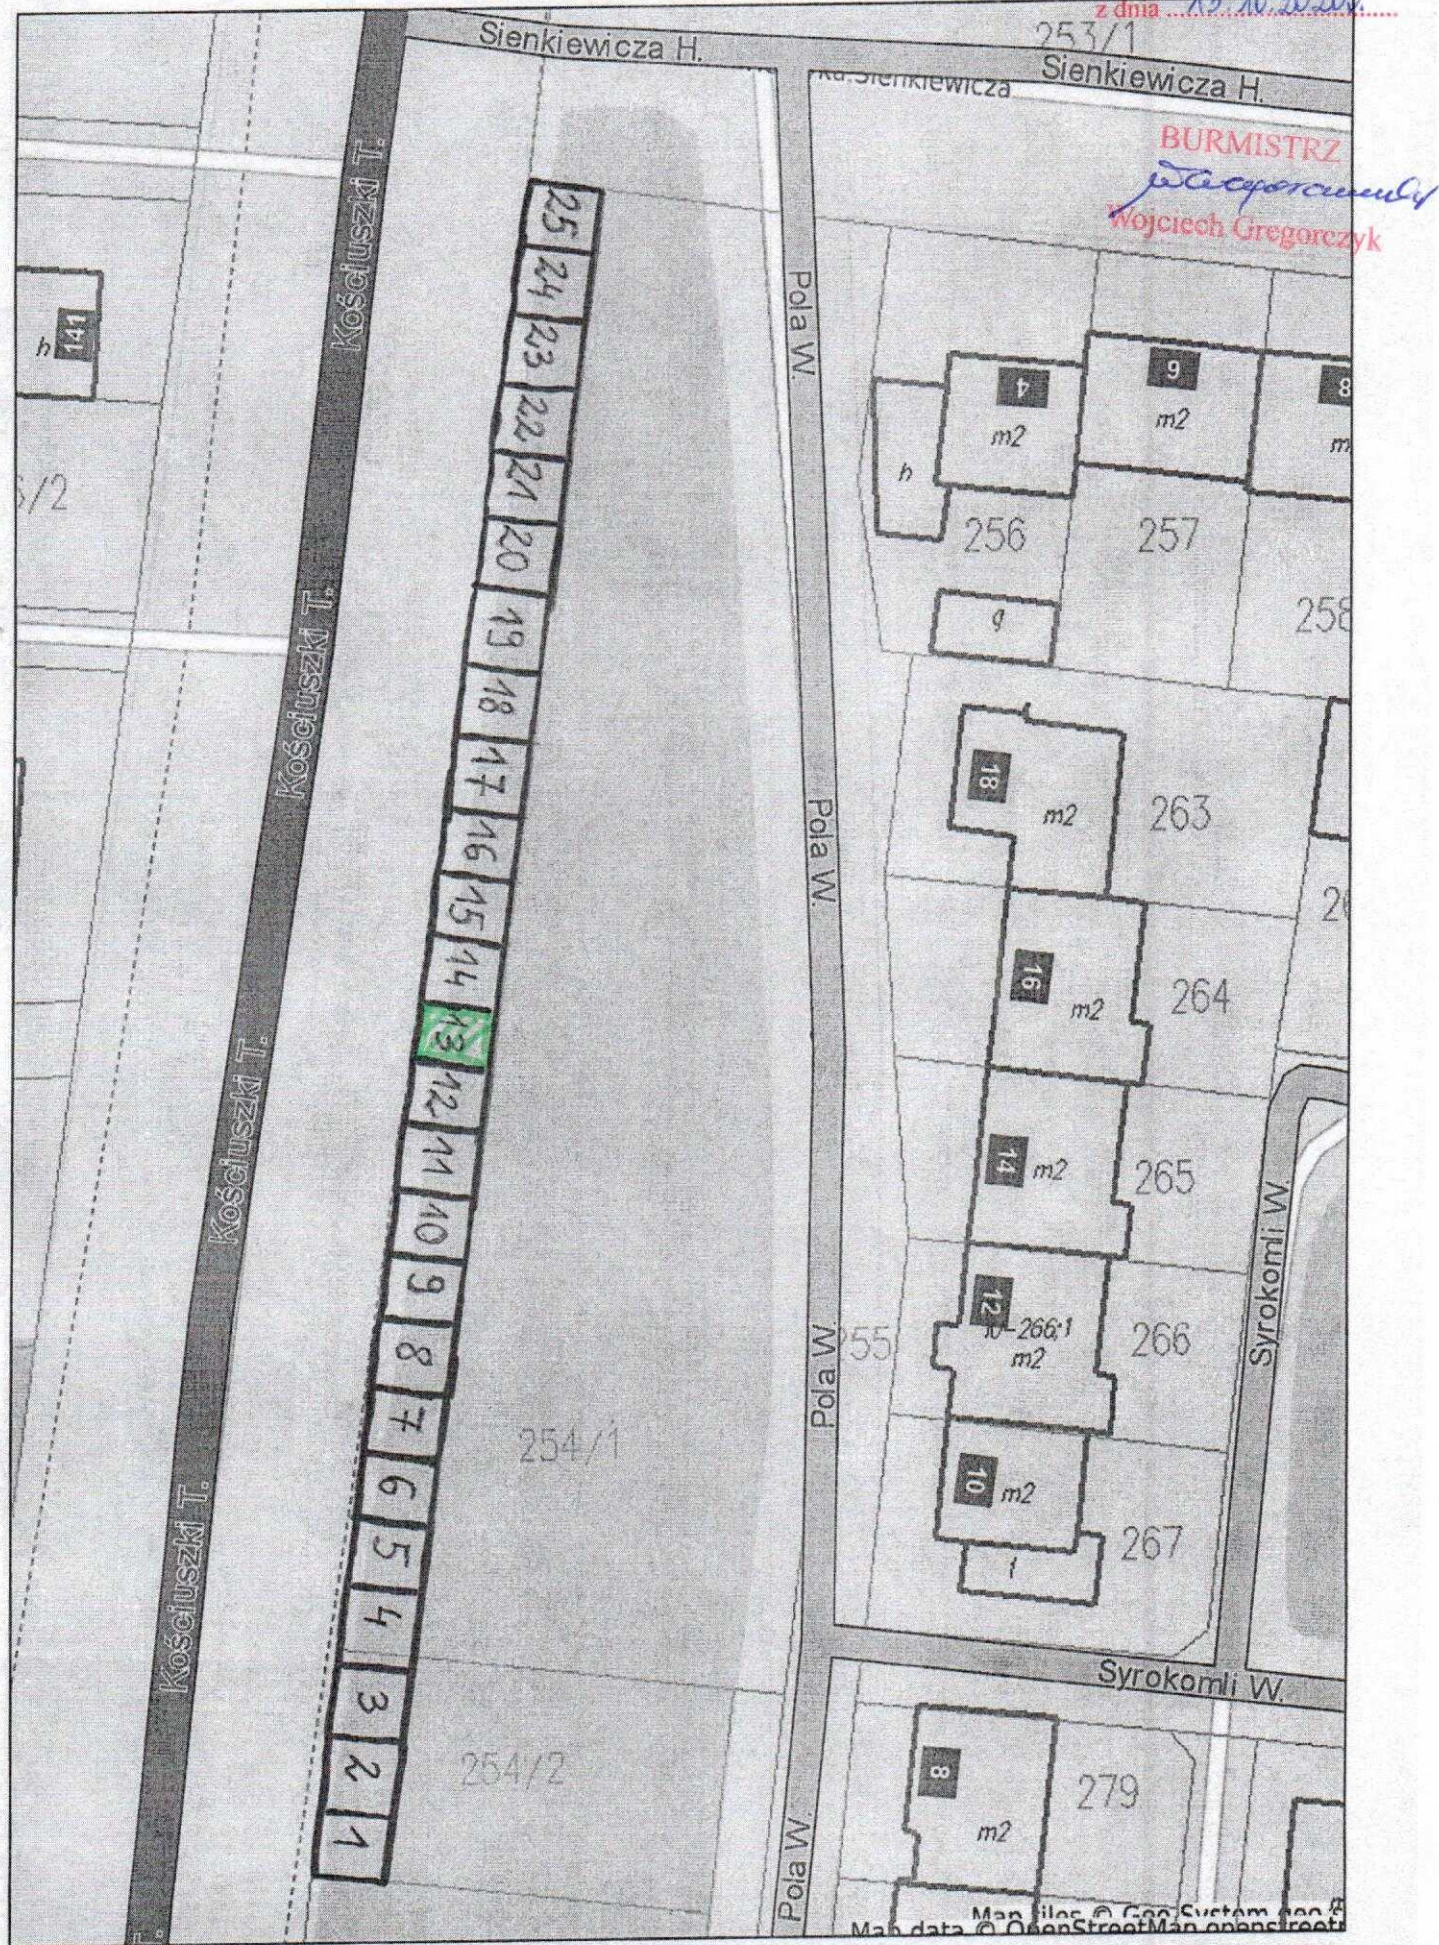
z dnia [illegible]

253/1

Sienkiewicza H.

Sienkiewicza H.

ul. Sienkiewicza

BURMISTRZ

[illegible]

Wojciech Gregorczyk

Kościuszki T.

Kościuszki T.

Kościuszki T.

h 141

6/2

25
24
23
22
21
20
19
18
17
16
15
14
13
12
11
10
9
8
7
6
5
4
3
2
1

Pola W.

Pola W.

Pola W.

Pola W.

4 m2

6 m2

8 m

h

256

257

258

g

18 m2

263

26

16 m2

264

14 m2

265

12 266/1 m2

266

255

10 m2

267

i

Syrokomli W.

Syrokomli W.

254/1

254/2

8 m2

279

Map tiles © GeoSystem

Map data © OpenStreetMap

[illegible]